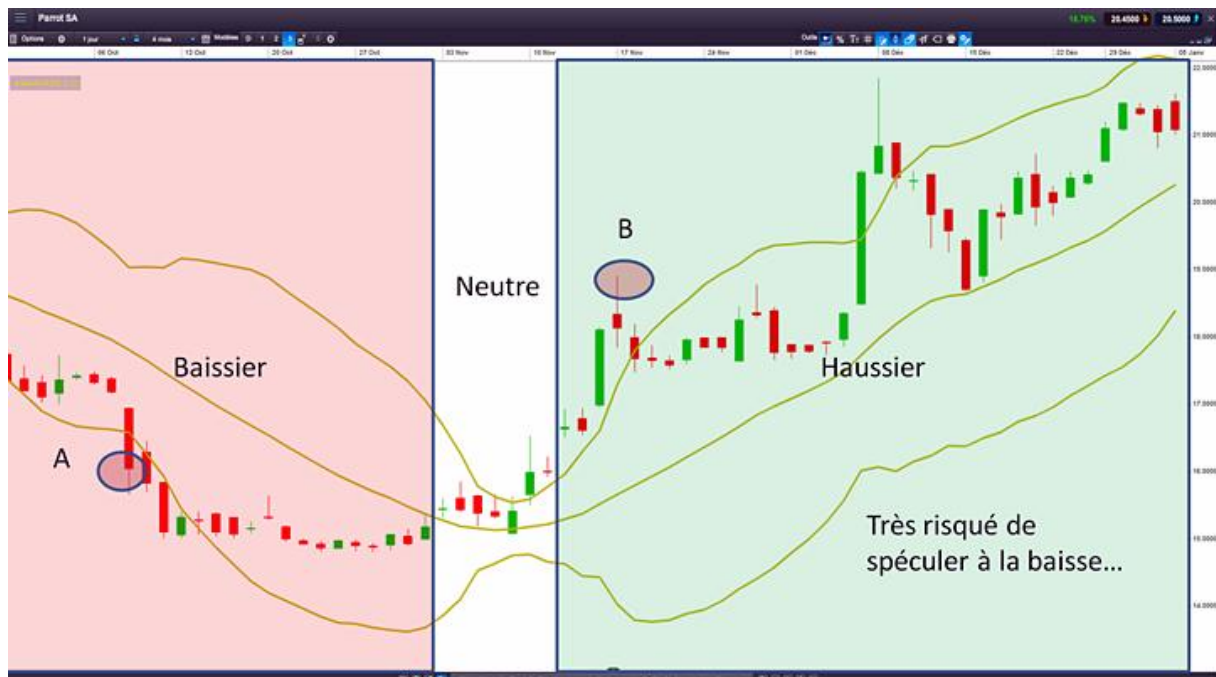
Parrot SA

16,76%  20,4500  20,5000

Options  1 jour  6 mois  Modèles  1 2 3

Outils

06 Oct  13 Oct  20 Oct  27 Oct  03 Nov  10 Nov  17 Nov  24 Nov  01 Déc  08 Déc  15 Déc  22 Déc  29 Déc  05 Janv

22,0000
21,0000
20,0000
19,0000
18,0000
17,0000
16,0000
15,0000
14,0000

Baissier

A

Neutre

B

Haussier

Très risqué de spéculer à la baisse…